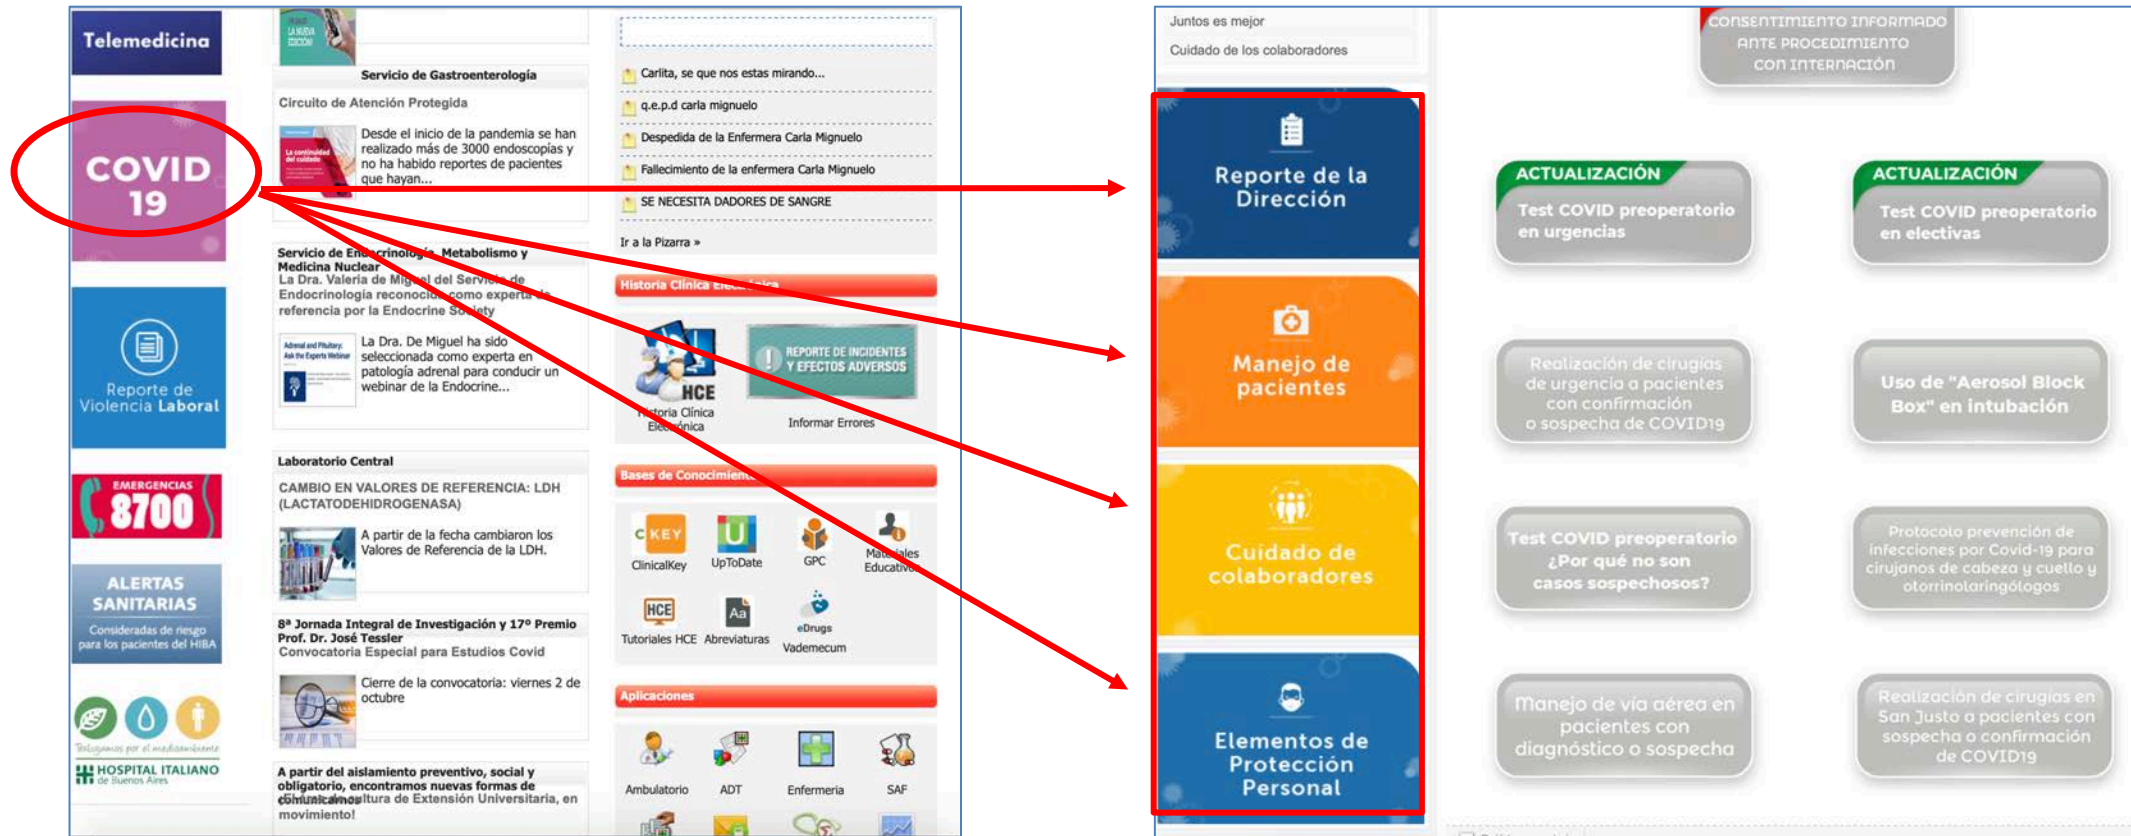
Telemedicina

COVID 19

Reporte de Violencia Laboral

EMERGENCIAS 8700

ALERTAS SANITARIAS
Consideradas de riesgo para los pacientes del HIBA

Trabajamos por el medioambiente
HOSPITAL ITALIANO de Buenos Aires

LA NUEVA EDICIÓN

Servicio de Gastroenterología

Circuito de Atención Protegida

Desde el inicio de la pandemia se han realizado más de 3000 endoscopías y no ha habido reportes de pacientes que hayan...

Servicio de Endocrinología, Metabolismo y Medicina Nuclear
La Dra. Valeria de Miguel del Servicio de Endocrinología reconocida como experta de referencia por la Endocrine Society

La Dra. De Miguel ha sido seleccionada como experta en patología adrenal para conducir un webinar de la Endocrine...

Laboratorio Central

CAMBIO EN VALORES DE REFERENCIA: LDH (LACTATODEHIDROGENASA)

A partir de la fecha cambiaron los Valores de Referencia de la LDH.

8ª Jornada Integral de Investigación y 17º Premio Prof. Dr. José Tessler
Convocatoria Especial para Estudios Covid

Cierre de la convocatoria: viernes 2 de octubre

A partir del aislamiento preventivo, social y obligatorio, encontramos nuevas formas de comunicarnos... Cultura de Extensión Universitaria, en movimiento!

Carlita, se que nos estas mirando...
q.e.p.d carla mignuelo
Despedida de la Enfermera Carla Mignuelo
Fallecimiento de la enfermera Carla Mignuelo
SE NECESITA DADORES DE SANGRE
Ir a la Pizarra »

Historia Clínica Electrónica

HCE
Historia Clínica Electrónica

REPORTE DE INCIDENTES Y EFECTOS ADVERSOS
Informar Errores

Bases de Conocimiento

CKEY ClinicalKey
UpToDate
GPC
Materiales Educativos
HCE Tutoriales HCE
Aa Abreviaturas
eDrugs Vademecum

Aplicaciones

Ambulatorio
ADT
Enfermeria
SAF

Juntos es mejor
Cuidado de los colaboradores

Reporte de la Dirección

Manejo de pacientes

Cuidado de colaboradores

Elementos de Protección Personal

CONSENTIMIENTO INFORMADO ANTE PROCEDIMIENTO CON INTERNACIÓN

ACTUALIZACIÓN
Test COVID preoperatorio en urgencias

ACTUALIZACIÓN
Test COVID preoperatorio en electivas

Realización de cirugías de urgencia a pacientes con confirmación o sospecha de COVID19

Uso de "Aerosol Block Box" en intubación

Test COVID preoperatorio ¿Por qué no son casos sospechosos?

Protocolo prevención de infecciones por Covid-19 para cirujanos de cabeza y cuello y otorrinolaringólogos

Manejo de vía aérea en pacientes con diagnóstico o sospecha

Realización de cirugías en San Justo a pacientes con sospecha o confirmación de COVID19